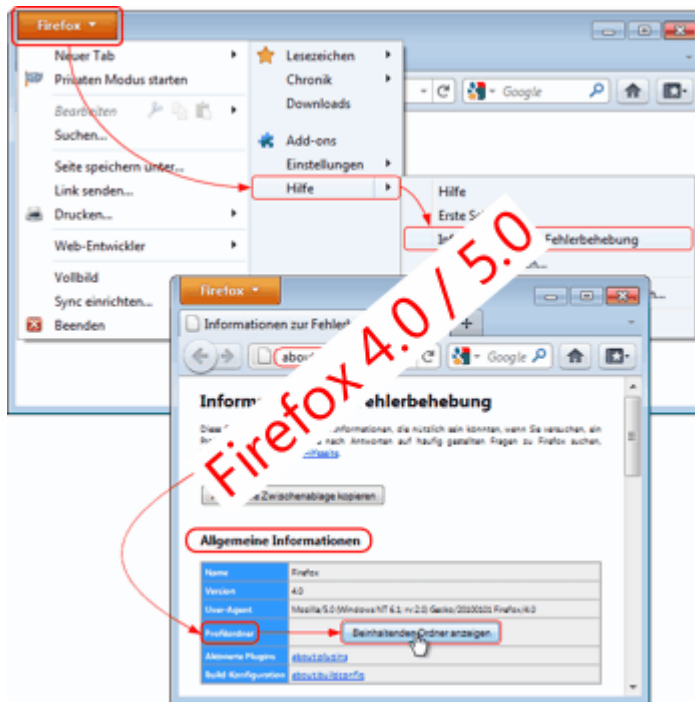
Firefox

Neuer Tab
Privaten Modus starten
Bearbeiten
Suchen...
Seite speichern unter...
Link senden...
Drucken...
Web-Entwickler
Vollbild
Sync einrichten...
Beenden

Lesezeichen
Chronik
Downloads
Add-ons
Einstellungen
Hilfe

Hilfe
Erste S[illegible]
Inf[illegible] Fehlerbehebung

Google

Firefox 4.0 / 5.0

Firefox

Informationen zur Fehler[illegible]

about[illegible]

Google

Inform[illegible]ehlerbehebung

Diese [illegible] Informationen, die nützlich sein könnten, wenn Sie versuchen, ein Pr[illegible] nach Antworten auf häufig gestellten Fragen zu Firefox suchen, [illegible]Hilfeseite.

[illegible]e Zwischenablage kopieren

Allgemeine Informationen

| | |
|---|---|
| Name | Firefox |
| Version | 4.0 |
| User-Agent | Mozilla/5.0 (Windows NT 6.1; rv:2.0) Gecko/20100101 Firefox/4.0 |
| Profilordner | Beinhaltenden Ordner anzeigen |
| Aktivierte Plugins | about:plugins |
| Build-Konfiguration | about:buildconfig |